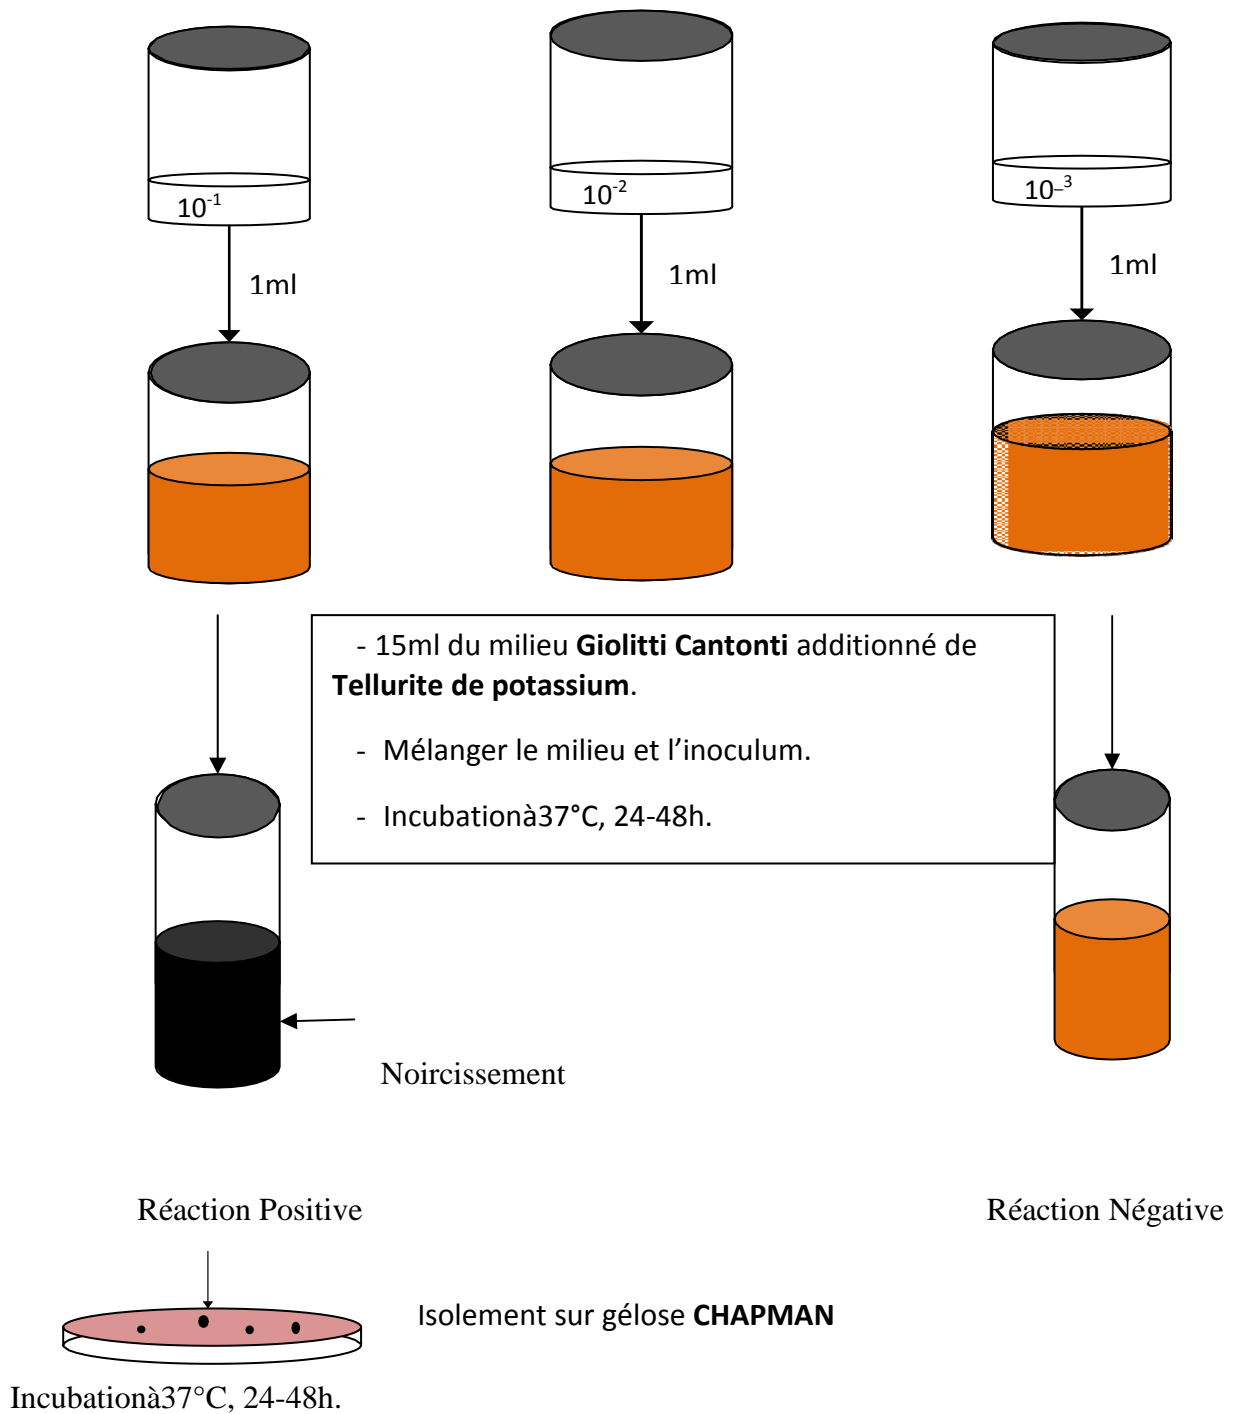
$10^{-1}$

1ml

$10^{-2}$

1ml

$10^{-3}$

1ml

- 15ml du milieu **Giolitti Cantonti** additionné de **Tellurite de potassium**.

- Mélanger le milieu et l'inoculum.

- Incubationà37°C, 24-48h.

Noircissement

Réaction Positive

Réaction Négative

Isolement sur gélose **CHAPMAN**

Incubationà37°C, 24-48h.